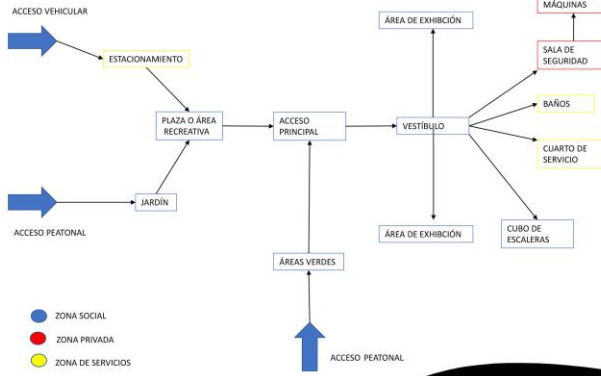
ACCESO VEHICULAR

ESTACIONAMIENTO

PLAZA O ÁREA RECREATIVA

JARDÍN

ACCESO PEATONAL

ACCESO PRINCIPAL

ÁREAS VERDES

ACCESO PEATONAL

ÁREA DE EXHIBICIÓN

VESTÍBULO

ÁREA DE EXHIBICIÓN

MÁQUINAS

SALA DE SEGURIDAD

BAÑOS

CUARTO DE SERVICIO

CUBO DE ESCALERAS

ZONA SOCIAL

ZONA PRIVADA

ZONA DE SERVICIOS